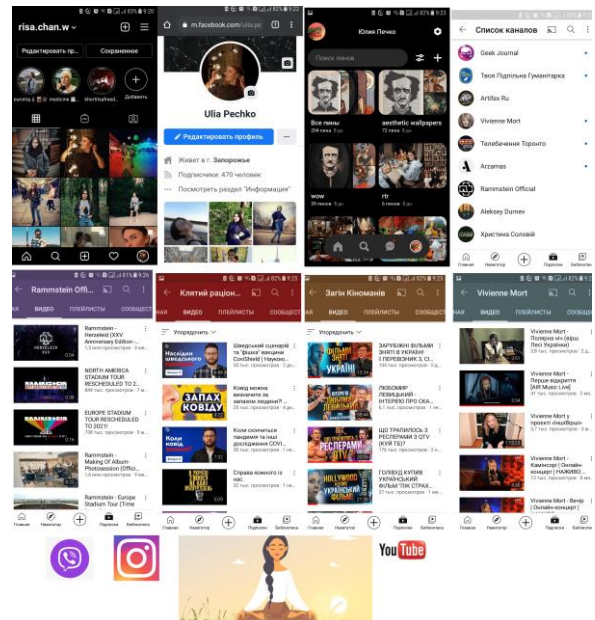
risa.chan.w
Редактировать проф.
Сохраненное
Добавить

m.facebook.com/ulia.pe
Ulia Pechko
Редактировать профиль
Живет в г. Запорожье
Подписчики: 470 человек
Посмотреть раздел "Информация"

Юлия Печко
Поиск пинов
Все пины
aesthetic wallpapers
wow
rtr

Список каналов
Geek Journal
Твоя Підпільна Гуманітарка
Artifex Ru
Vivienne Mort
Телебачення Торонто
Arzamas
Rammstein Official
Aleksey Durnev
Христина Соловій
Главная
Навигатор
Подписки
Библиотека

Rammstein Offi...
ВИДЕО
ПЛЕЙЛИСТЫ
СООБЩЕСТ
Rammstein - Herzeleid (XXV Anniversary Edition - ...
NORTH AMERICA STADIUM TOUR RESCHEDULED TO 2021!
EUROPE STADIUM TOUR RESCHEDULED TO 2021!
Rammstein - Making Of Album-Photosession (Offici...
Rammstein - Europe Stadium Tour (Time
Главная
Навигатор
Подписки
Библиотека

Клятий раціон...
ВИДЕО
ПЛЕЙЛИСТЫ
СООБЩЕСТ
Упорядочить
Шведський сценарій та "фішка" вакцини CoviShield | Науково...
Ковід можна визначити за запахом людини?
Коли скінчиться пандемія та інші досліджені COVI...
Справа кожного із нас.
Наслідки шведського
ЗАПАХ КОВІДУ
Коли скінчиться пандемія
Главная
Навигатор
Подписки
Библиотека

Загін Кіноманів
ВИДЕО
ПЛЕЙЛИСТЫ
СООБЩЕСТ
Упорядочить
ЗАРУБІЖНІ ФІЛЬМИ ЗНЯТІ В УКРАЇНІ! | ПЕРЕВІРНИК З Сі...
ЛЮБОМИР ЛЕВИЦЬКИЙ - ІНТЕРВ'Ю ПРО СКА...
ЩО ТРАПИЛОСЬ З РЕСПЕРАМИ З QTV (КУБ ТВ)?
ГОЛІВУД КУПИВ УКРАЇНСЬКИЙ ФІЛЬМ! ТРИ СТРАХ...
УКРАЇНІ!
РЕСПЕРИ
HOLLYWOOD УКРАЇНСЬКИЙ ФІЛЬМ
Главная
Навигатор
Подписки
Библиотека

Vivienne Mort
ВИДЕО
ПЛЕЙЛИСТЫ
СООБЩЕСТ
Vivienne Mort - Полярна ніч (вірш Лесі Українки)
Vivienne Mort - Перше відкриття [AIR Music Live]
Vivienne Mort у проєкті «Іншеfop»
Vivienne Mort - Камінсорт | Онлайн-концерт | НАЖИВО
Vivienne Mort - Вечір | Онлайн-концерт |
Главная
Навигатор
Подписки
Библиотека

YouTube